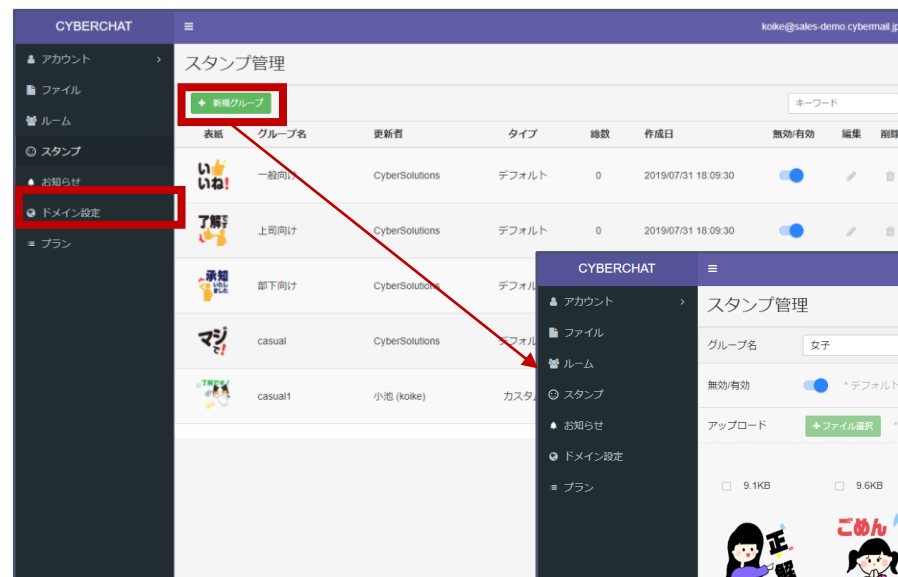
CYBERCHAT
≡
koike@sales-demo.cybermail.jp

アカウント
ファイル
ルーム
スタンプ
お知らせ
ドメイン設定
プラン

スタンプ管理
+ 新規グループ
キーワード

| 表紙 | グループ名 | 更新者 | タイプ | 総数 | 作成日 | 無効/有効 | 編集 | 削除 |
|---|---|---|---|---|---|---|---|---|
| いいね! | 一般向け | CyberSolutions | デフォルト | 0 | 2019/07/31 18:09:30 | | | |
| 了解 | 上司向け | CyberSolutions | デフォルト | 0 | 2019/07/31 18:09:30 | | | |
| 承知いたしました | 部下向け | CyberSolutions | デフォル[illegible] | | | | | |
| マジで! | casual | CyberSolutions | デフォル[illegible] | | | | | |
| | casual1 | 小池 (koike) | カスタ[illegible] | | | | | |

CYBERCHAT
≡
アカウント
ファイル
ルーム
スタンプ
お知らせ
ドメイン設定
プラン

スタンプ管理
グループ名 女子
無効/有効 * デフォルト
アップロード + ファイル選択
9.1KB
9.6KB
正解
ごめん